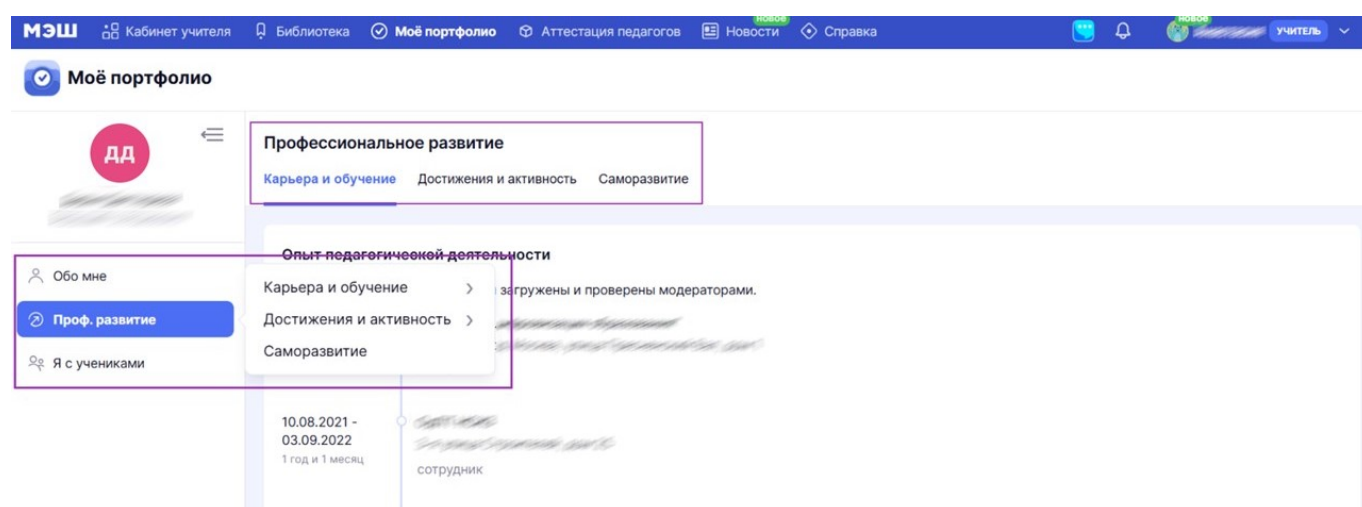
МЭШ Кабинет учителя Библиотека Моё портфолио Аттестация педагогов Новости новое Справка новое УЧИТЕЛЬ

Моё портфолио

ДД

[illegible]

Профессиональное развитие

Карьера и обучение Достижения и активность Саморазвитие

Опыт педагогической деятельности

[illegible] загружены и проверены модераторами.

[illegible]

Обо мне

Проф. развитие

Я с учениками

Карьера и обучение

Достижения и активность

Саморазвитие

10.08.2021 - 03.09.2022
1 год и 1 месяц

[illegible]

сотрудник